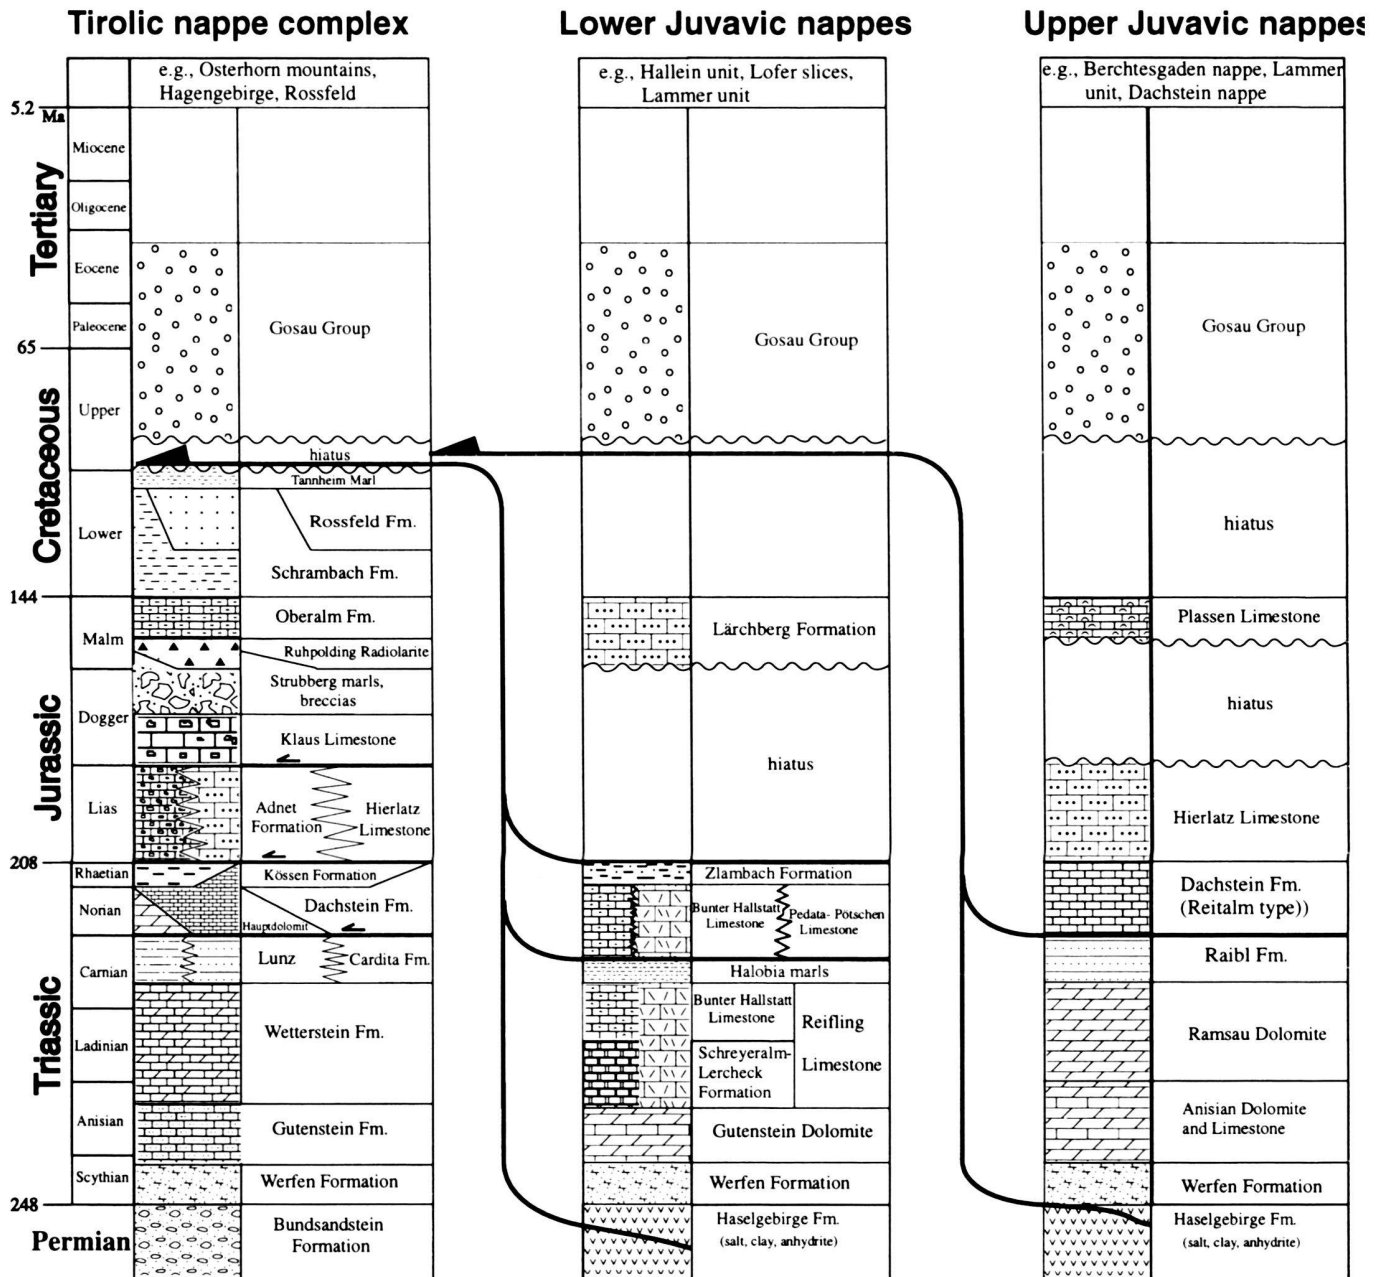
Tirolic nappe complex

Lower Juvavic nappes

Upper Juvavic nappes

e.g., Osterhorn mountains, Hagengebirge, Rossfeld

e.g., Hallein unit, Lofer slices, Lammer unit

e.g., Berchtesgaden nappe, Lammer unit, Dachstein nappe

5.2 Ma

Tertiary

Miocene

Oligocene

Eocene

Paleocene

Gosau Group

Gosau Group

Gosau Group

65

Cretaceous

Upper

hiatus

Tannheim Marl

Lower

Rossfeld Fm.

Schrambach Fm.

hiatus

144

Jurassic

Malm

Oberalm Fm.

Lärchberg Formation

Plassen Limestone

Ruhpolding Radiolarite

Dogger

Strubberg marls, breccias

hiatus

Klaus Limestone

hiatus

Lias

Adnet Formation

Hierlatz Limestone

Hierlatz Limestone

208

Triassic

Rhaetian

Kössen Formation

Zlambach Formation

Norian

Dachstein Fm.

Hauptdolomit

Bunter Hallstatt Limestone

Pedata- Pötschen Limestone

Dachstein Fm. (Reitalm type))

Carnian

Lunz

Cardita Fm.

Halobia marls

Raibl Fm.

Ladinian

Wetterstein Fm.

Bunter Hallstatt Limestone

Reifling

Limestone

Schreyeralm-Lercheck Formation

Ramsau Dolomite

Anisian

Gutenstein Fm.

Gutenstein Dolomite

Anisian Dolomite and Limestone

Scythian

Werfen Formation

Werfen Formation

Werfen Formation

248

Permian

Bundsandstein Formation

Haselgebirge Fm. (salt, clay, anhydrite)

Haselgebirge Fm. (salt, clay, anhydrite)